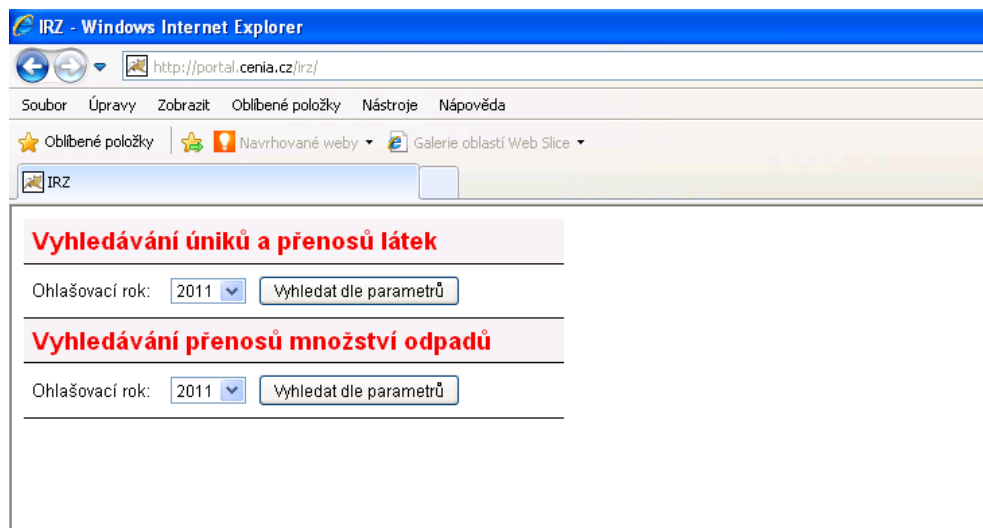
IRZ - Windows Internet Explorer

http://portal.cenia.cz/irz/

Soubor Úpravy Zobrazit Oblíbené položky Nástroje Nápověda

Oblíbené položky Navrhované weby Galerie oblastí Web Slice

IRZ

Vyhledávání úniků a přenosů látek

Ohlašovací rok: 2011 Vyhledat dle parametrů

Vyhledávání přenosů množství odpadů

Ohlašovací rok: 2011 Vyhledat dle parametrů